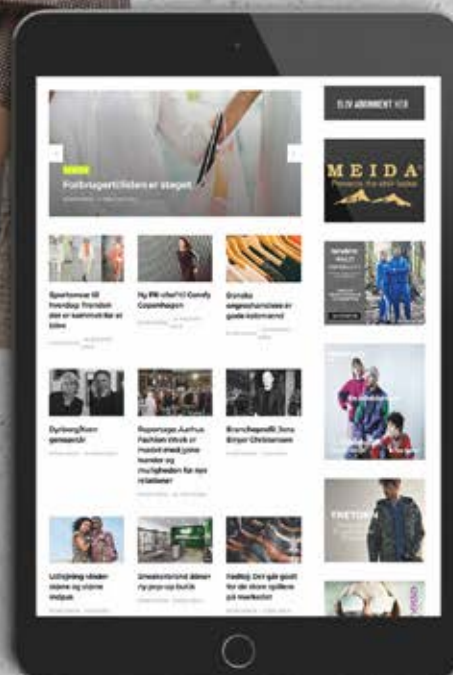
BLIV ABONNENT HER

MEIDA

Forbrugertilliden er steget

Sportsmax til fremtiden: Trenden der er kommet for at blive

Ny PR-chef til Comfy Copenhagen

Danske engroshandlere er gode købmænd

Dyrbergs/Kern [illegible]

Reportage: Aarhus Fashion Week er mødet med nye kunder og muligheder for nye relationer

Branchepanel: Jens Birger Christensen

Udfordring mellem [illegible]

Sneakerbrand åbner ny pop-up butik

Fodtøj: Det går godt for de store spillere på markedet

FRETONN